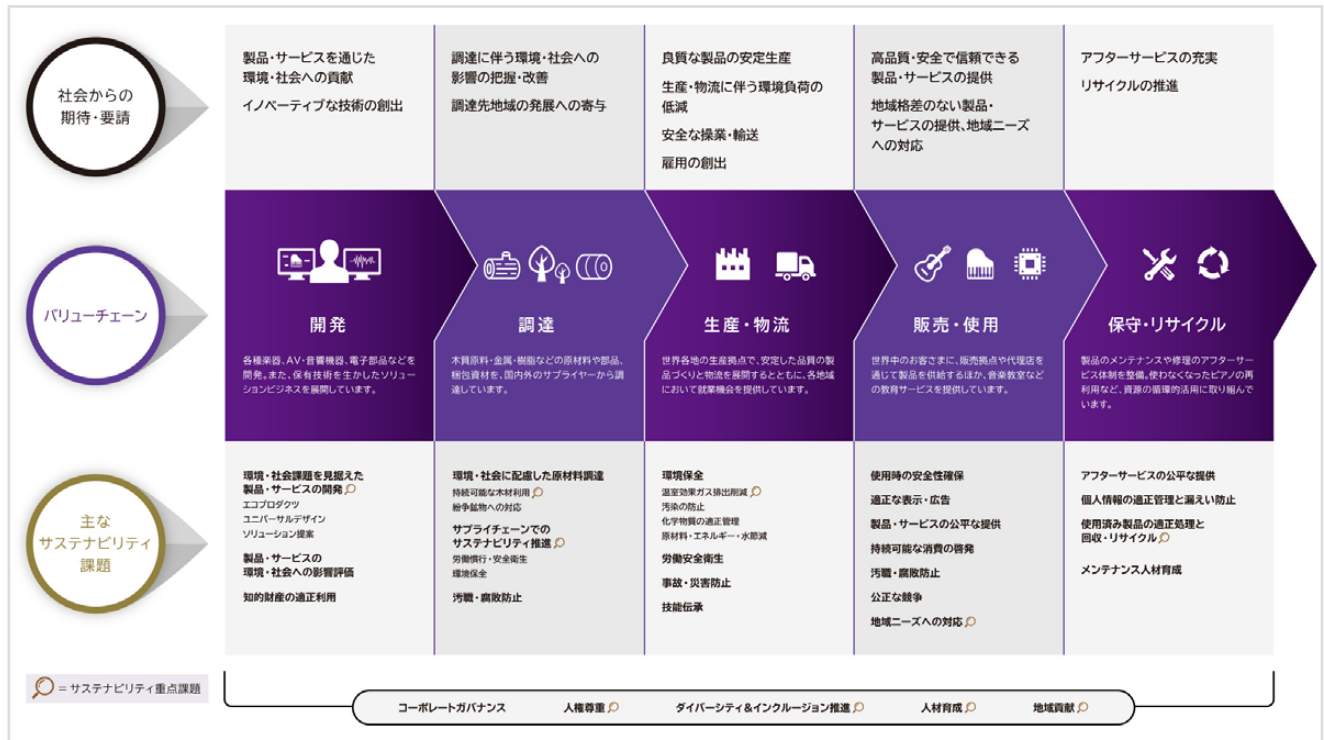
社会からの期待・要請

製品・サービスを通じた環境・社会への貢献

イノベーティブな技術の創出

調達に伴う環境・社会への影響の把握・改善

調達先地域の発展への寄与

良質な製品の安定生産

生産・物流に伴う環境負荷の低減

安全な操業・輸送

雇用の創出

高品質・安全で信頼できる製品・サービスの提供

地域格差のない製品・サービスの提供、地域ニーズへの対応

アフターサービスの充実

リサイクルの推進

バリューチェーン

開発

各種楽器、AV・音響機器、電子部品などを開発。また、保有技術を生かしたソリューションビジネスを展開しています。

調達

木質原料・金属・樹脂などの原材料や部品、梱包資材を、国内外のサプライヤーから調達しています。

生産・物流

世界各地の生産拠点で、安定した品質の製品づくりと物流を展開するとともに、各地域において就業機会を提供しています。

販売・使用

世界中のお客さまに、販売拠点や代理店を通じて製品を供給するほか、音楽教室などの教育サービスを提供しています。

保守・リサイクル

製品のメンテナンスや修理のアフターサービス体制を整備。使わなくなったピアノの再利用など、資源の循環的活用に取り組んでいます。

主なサステナビリティ課題

環境・社会課題を見据えた製品・サービスの開発
エコプロダクツ
ユニバーサルデザイン
ソリューション提案

製品・サービスの環境・社会への影響評価

知的財産の適正利用

環境・社会に配慮した原材料調達
持続可能な木材利用
紛争鉱物への対応

サプライチェーンでのサステナビリティ推進
労働慣行・安全衛生
環境保全

汚職・腐敗防止

環境保全
温室効果ガス排出削減
汚染の防止
化学物質の適正管理
原材料・エネルギー・水節減

労働安全衛生

事故・災害防止

技能伝承

使用時の安全性確保

適正な表示・広告

製品・サービスの公平な提供

持続可能な消費の啓発

汚職・腐敗防止

公正な競争

地域ニーズへの対応

アフターサービスの公平な提供

個人情報の適正管理と漏えい防止

使用済み製品の適正処理と回収・リサイクル

メンテナンス人材育成

= サステナビリティ重点課題

コーポレートガバナンス　人権尊重　ダイバーシティ&インクルージョン推進　人材育成　地域貢献